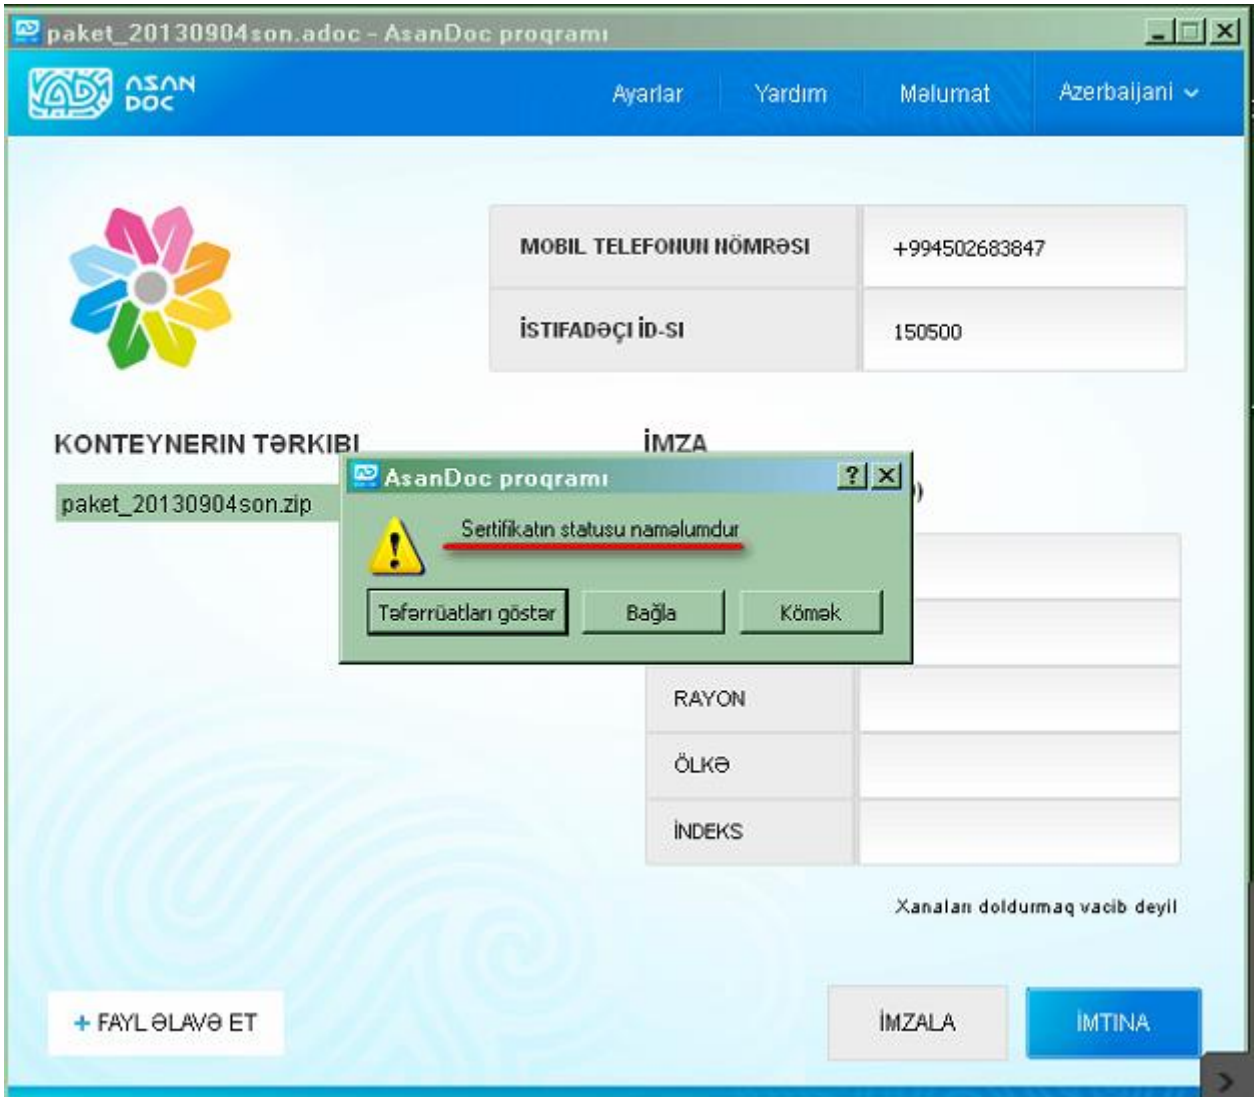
paket_20130904son.adoc - AsanDoc proqramı

ASAN DOC

Ayarlar
Yardım
Məlumat
Azerbaijani

| MOBIL TELEFONUN NÖMRƏSI | +994502683847 |
|---|---|
| İSTIFADƏÇI İD-SI | 150500 |

KONTEYNERIN TƏRKIBI

paket_20130904son.zip

İMZA

AsanDoc proqramı

Sertifikatın statusu naməlumdur

Təfərrüatları göstər
Bağla
Kömək

| RAYON | |
|---|---|
| ÖLKƏ | |
| İNDEKS | |

Xanaları doldurmaq vacib deyil

+ FAYL ƏLAVƏ ET

İMZALA

İMTINA